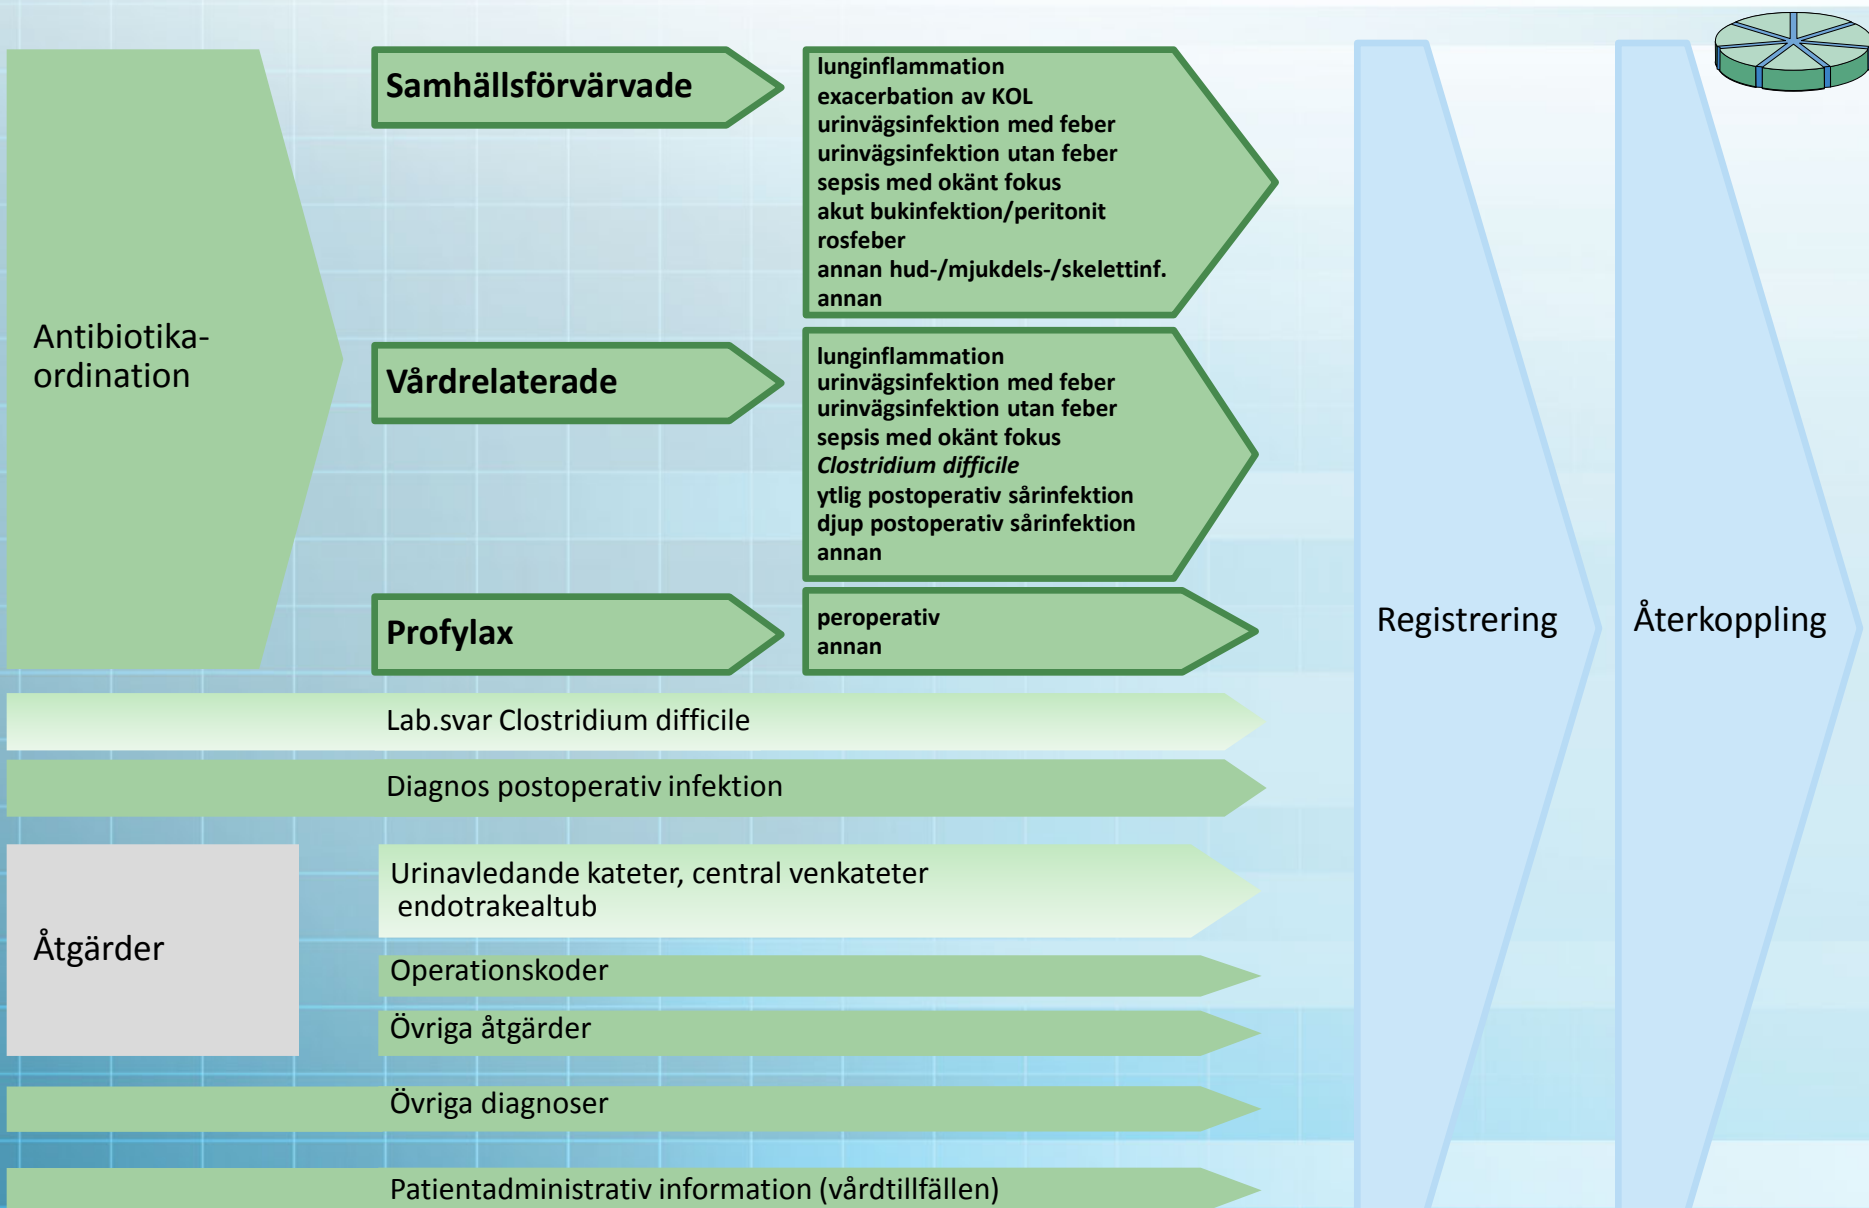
Antibiotika-ordination

Samhällsförvärvade

lunginflammation
exacerbation av KOL
urinvägsinfektion med feber
urinvägsinfektion utan feber
sepsis med okänt fokus
akut bukinfektion/peritonit
rosfeber
annan hud-/mjukdels-/skelettinf.
annan

Vårdrelaterade

lunginflammation
urinvägsinfektion med feber
urinvägsinfektion utan feber
sepsis med okänt fokus
*Clostridium difficile*
ytlig postoperativ sårinfektion
djup postoperativ sårinfektion
annan

Profylax

peroperativ
annan

Lab.svar Clostridium difficile

Diagnos postoperativ infektion

Åtgärder

Urinavledande kateter, central venkateter endotrakealtub

Operationskoder

Övriga åtgärder

Övriga diagnoser

Patientadministrativ information (vårdtillfällen)

Registrering

Återkoppling